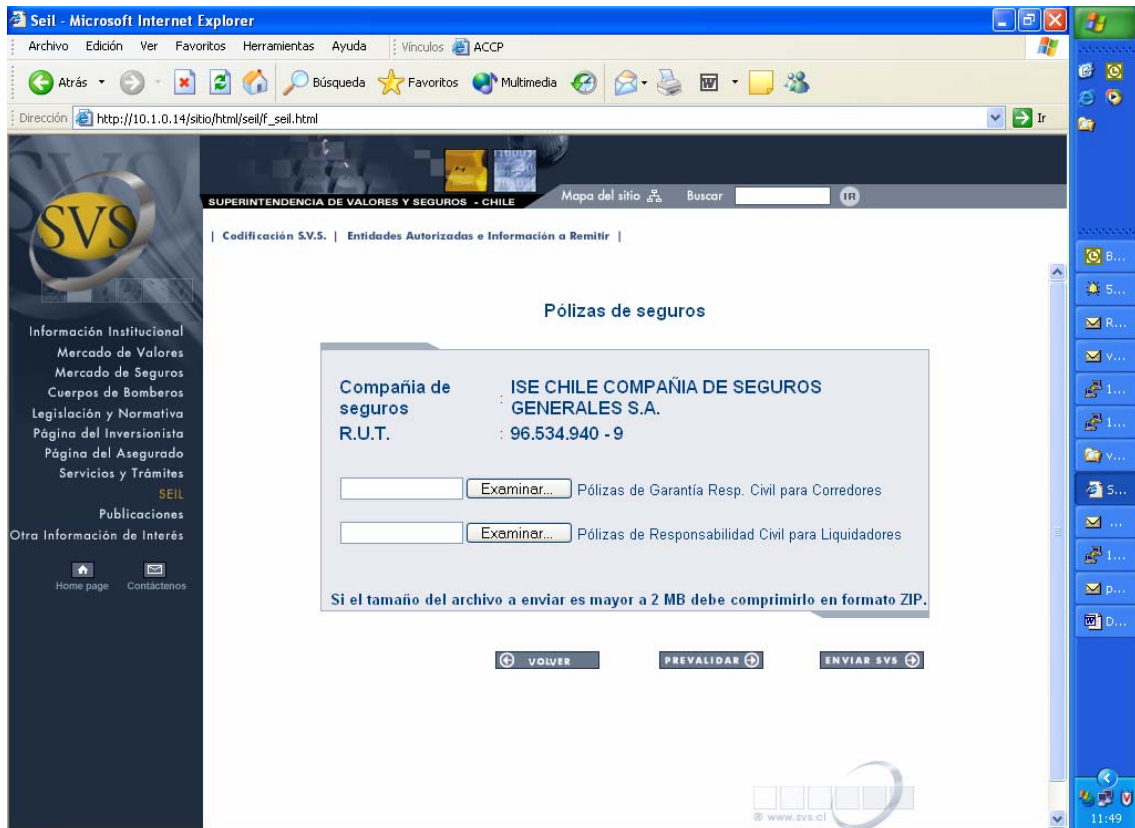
Seil - Microsoft Internet Explorer

Archivo Edición Ver Favoritos Herramientas Ayuda Vínculos ACCP

Atrás Búsqueda Favoritos Multimedia

Dirección http://10.1.0.14/sitio/html/seil/f_seil.html Ir

SVS

SUPERINTENDENCIA DE VALORES Y SEGUROS - CHILE

Mapa del sitio Buscar IR

| Codificación S.V.S. | Entidades Autorizadas e Información a Remitir |

Información Institucional
Mercado de Valores
Mercado de Seguros
Cuerpos de Bomberos
Legislación y Normativa
Página del Inversionista
Página del Asegurado
Servicios y Trámites
SEIL
Publicaciones
Otra Información de Interés

Home page Contáctenos

Pólizas de seguros

Compañia de seguros : ISE CHILE COMPAÑIA DE SEGUROS GENERALES S.A.
R.U.T. : 96.534.940 - 9

Examinar... Pólizas de Garantía Resp. Civil para Corredores

Examinar... Pólizas de Responsabilidad Civil para Liquidadores

Si el tamaño del archivo a enviar es mayor a 2 MB debe comprimirlo en formato ZIP.

VOLVER PREVALIDAR ENVIAR SVS

® www.svs.cl

B... S... R... v... 1... 1... v... S... ... 1... p... D...

11:49